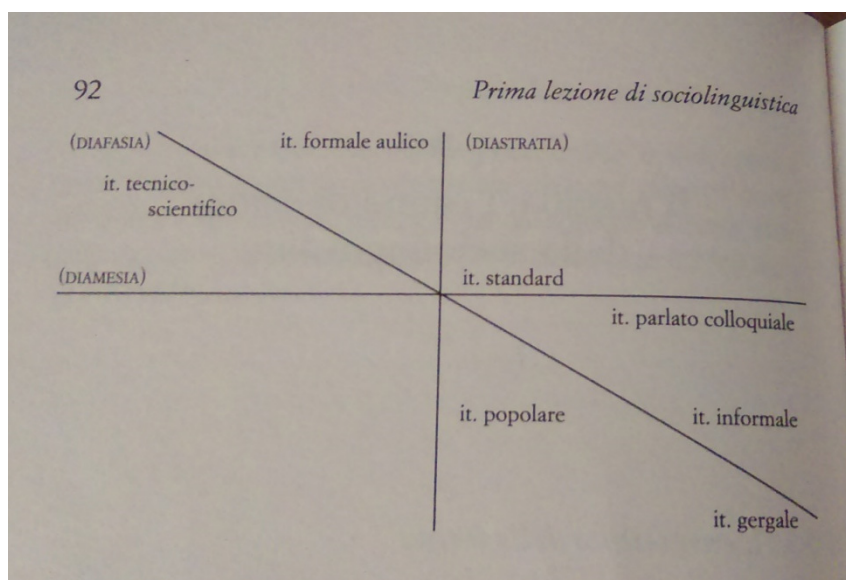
92

Prima lezione di sociolinguistica

(DIAFASIA)

it. formale aulico

(DIASTRATIA)

it. tecnico-scientifico

(DIAMESIA)

it. standard

it. parlato colloquiale

it. popolare

it. informale

it. gergale